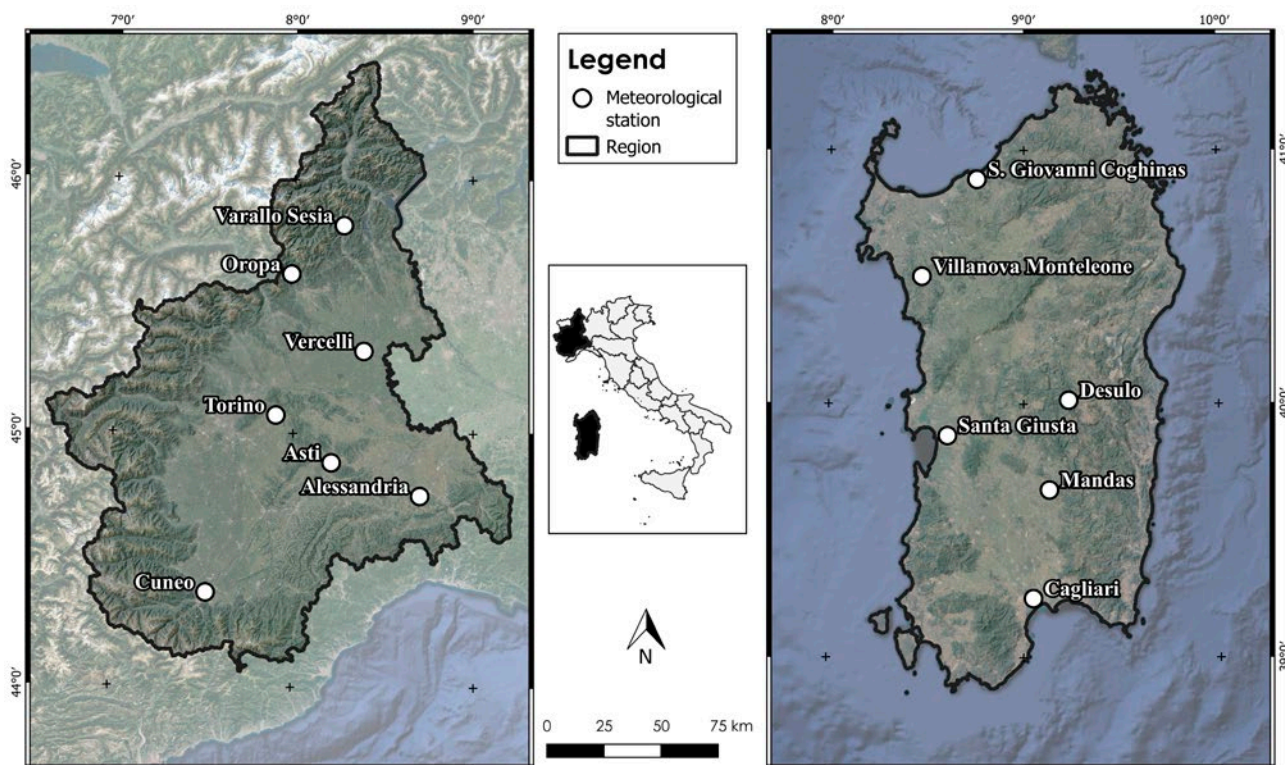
7°0′
8°0′
9°0′
46°0′
45°0′
44°0′
Varallo Sesia
Oropa
Vercelli
Torino
Asti
Alessandria
Cuneo

Legend
Meteorological station
Region

N

0 25 50 75 km

8°0′
9°0′
10°0′
41°0′
40°0′
39°0′
S. Giovanni Coghinas
Villanova Monteleone
Desulo
Santa Giusta
Mandas
Cagliari